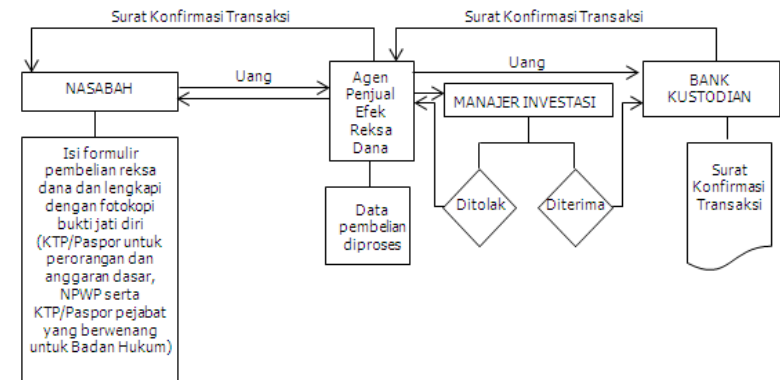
Surat Konfirmasi Transaksi

Surat Konfirmasi Transaksi

NASABAH

Uang

Agen Penjual Efek Reksa Dana

Uang

BANK KUSTODIAN

MANAJER INVESTASI

Isi formulir pembelian reksa dana dan lengkapi dengan fotokopi bukti jati diri (KTP/Paspor untuk perorangan dan anggaran dasar, NPWP serta KTP/Paspor pejabat yang berwenang untuk Badan Hukum)

Data pembelian diproses

Ditolak

Diterima

Surat Konfirmasi Transaksi